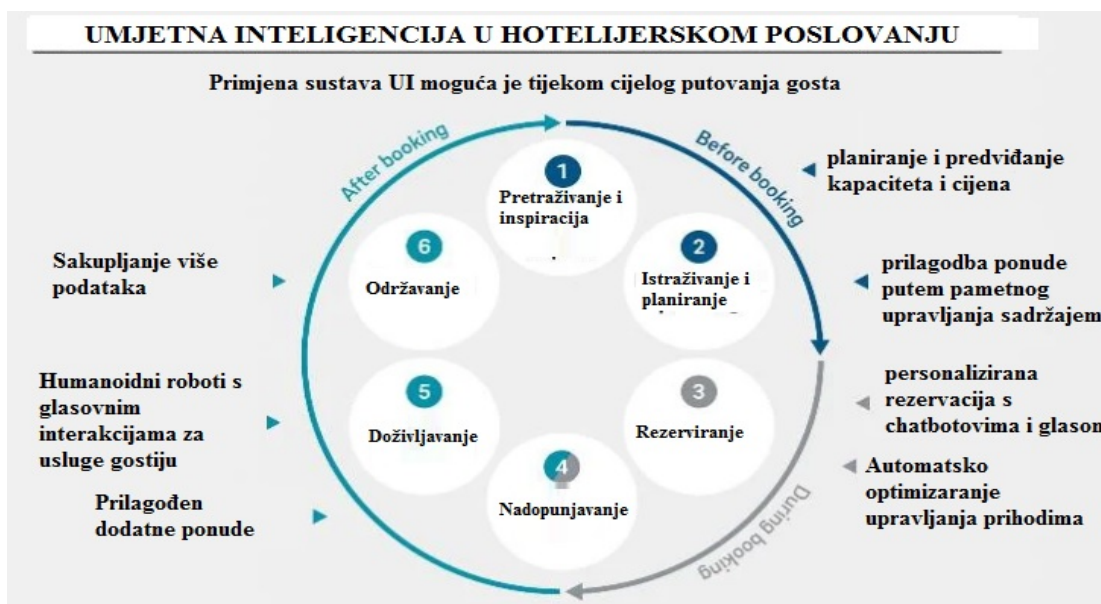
UMJETNA INTELIGENCIJA U HOTELIJERSKOM POSLOVANJU

Primjena sustava UI moguća je tijekom cijelog putovanja gosta

After booking

Before booking

During booking

1 Pretraživanje i inspiracija

2 Istraživanje i planiranje

3 Rezerviranje

4 Nadopunjavanje

5 Doživljavanje

6 Održavanje

planiranje i predviđanje kapaciteta i cijena

prilagodba ponude putem pametnog upravljanja sadržajem

personalizirana rezervacija s chatbotovima i glasom

Automatsko optimizaranje upravljanja prihodima

Sakupljanje više podataka

Humanoidni roboti s glasovnim interakcijama za usluge gostiju

Prilagođen dodatne ponude